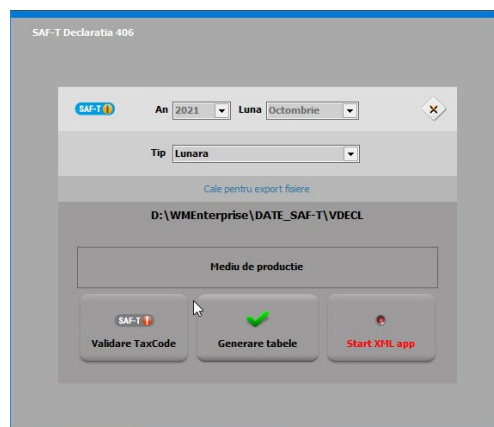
SAF-T Declaratia 406

SAF-T

An 2021 Luna Octombrie

Tip Lunara

Cale pentru export fisiere

D:\WMEnterprise\DATE_SAF-T\VDECL

Mediu de productie

SAF-T

Validare TaxCode

Generare tabele

Start XML app